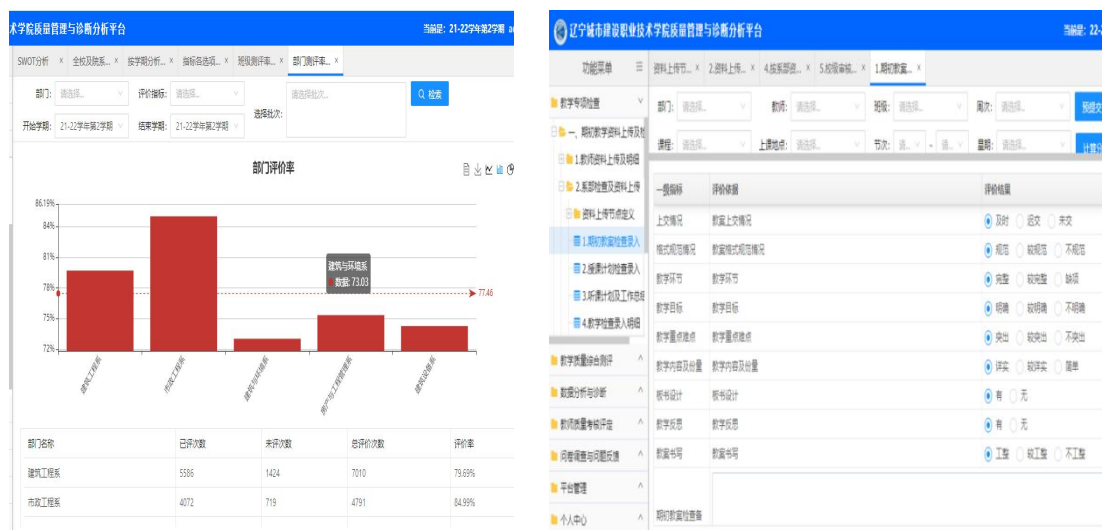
术学院质量管理与诊断分析平台

当前学期：21-22学年第2学期

SWOT分析 × 全校及院系... × 按学期分析... × 指标名选项... × 班级测评率... × 部门测评率... ×

部门：请选择... 评价指标：请选择... 选择批次：请选择批次... 检索

开始学期：21-22学年第2学期 结束学期：21-22学年第2学期

部门评价率

86.19%
84%
81%
78%
75%
72%

建筑与环境系
数据：73.03

77.46

建筑工程系
市政工程系
建筑与环境系
部门与工程管理系
建筑设备系

| 部门名称 | 已评次数 | 未评次数 | 总评价次数 | 评价率 |
|---|---|---|---|---|
| 建筑工程系 | 5586 | 1424 | 7010 | 79.69% |
| 市政工程系 | 4072 | 719 | 4791 | 84.99% |

辽宁城市建设职业技术学院质量管理与诊断分析平台

当前学期：21-22学

功能菜单

资料上传节... × 2.资料上传... × 4.按系部资... × 5.校级审核... × 1.期初教案... ×

教学专项检查

一、期初教学资料上传及检

1.教师资料上传及明细

2.系部检查及资料上传

资料上传节点定义

1.期初教案检查录入

2.授课计划检查录入

3.听课计划及工作总结

4.教学检查录入明细

教学质量综合测评

数据分析与诊断

教师质量考核评定

问卷调查与问题反馈

平台管理

个人中心

部门：请选择... 教师：请选择... 班级：请选择... 周次：请选择... 预览

课程：请选择... 上课地点：请选择... 节次：请... - 请... 星期：请选择... 计算

| 一级指标 | 评价依据 | 评价结果 |
|---|---|---|
| 上交情况 | 教案上交情况 | 及时 迟交 未交 |
| 格式规范情况 | 教案格式规范情况 | 规范 较规范 不规范 |
| 教学环节 | 教学环节 | 完整 较完整 缺项 |
| 教学目标 | 教学目标 | 明确 较明确 不明确 |
| 教学重难点 | 教学重难点 | 突出 较突出 不突出 |
| 教学内容及份量 | 教学内容及份量 | 详实 较详实 简单 |
| 板书设计 | 板书设计 | 有 无 |
| 教学反思 | 教学反思 | 有 无 |
| 教案书写 | 教案书写 | 工整 较工整 不工整 |

期初教案检查意见